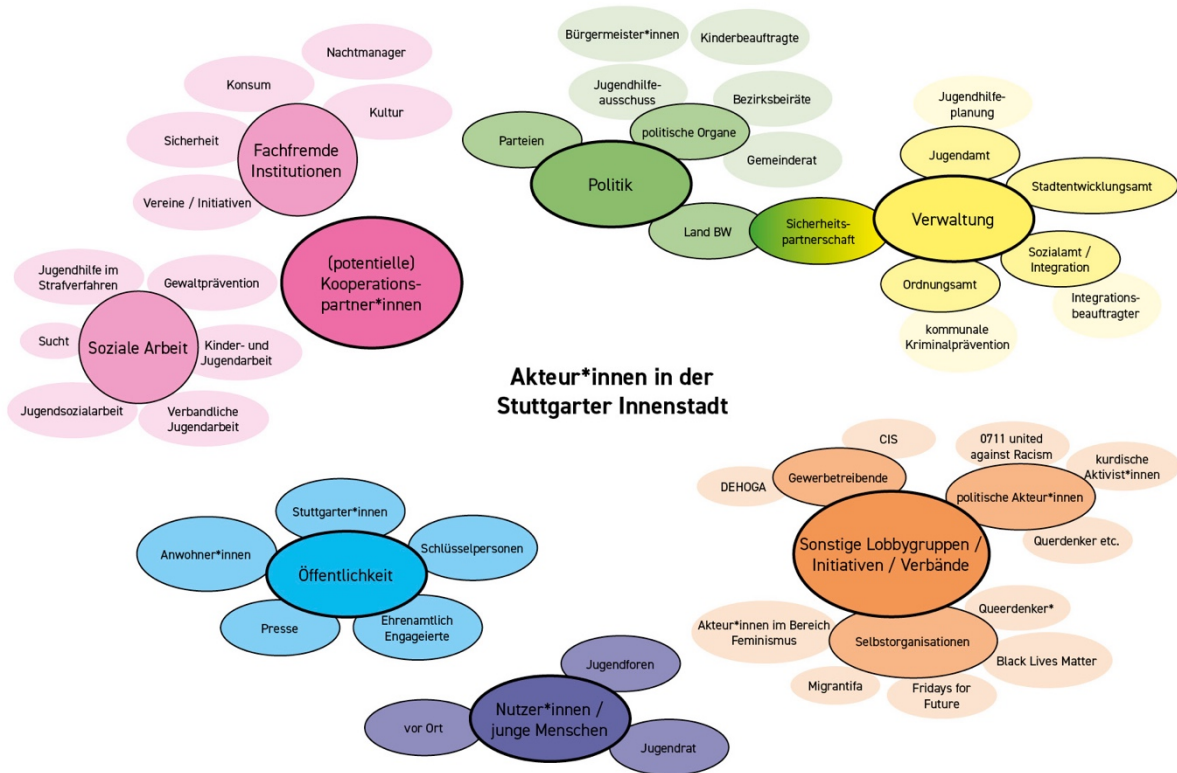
Nachtmanager

Konsum

Kultur

Sicherheit

Fachfremde Institutionen

Vereine / Initiativen

(potentielle) Kooperationspartner*innen

Jugendhilfe im Strafverfahren

Gewaltprävention

Sucht

Soziale Arbeit

Kinder- und Jugendarbeit

Jugendsozialarbeit

Verbandliche Jugendarbeit

Bürgermeister*innen

Kinderbeauftragte

Jugendhilfeausschuss

Bezirksbeiräte

Parteien

politische Organe

Gemeinderat

Politik

Land BW

Sicherheitspartnerschaft

Jugendhilfeplanung

Jugendamt

Stadtentwicklungsamt

Verwaltung

Sozialamt / Integration

Ordnungsamt

Integrationsbeauftragter

kommunale Kriminalprävention

Akteur*innen in der Stuttgarter Innenstadt

CIS

0711 united against Racism

kurdische Aktivist*innen

DEHOGA

Gewerbetreibende

politische Akteur*innen

Querdenker etc.

Sonstige Lobbygruppen / Initiativen / Verbände

Queerdenker*

Akteur*innen im Bereich Feminismus

Selbstorganisationen

Black Lives Matter

Migrantifa

Fridays for Future

Stuttgarter*innen

Anwohner*innen

Schlüsselpersonen

Öffentlichkeit

Presse

Ehrenamtlich Engagierte

Jugendforen

vor Ort

Nutzer*innen / junge Menschen

Jugendrat